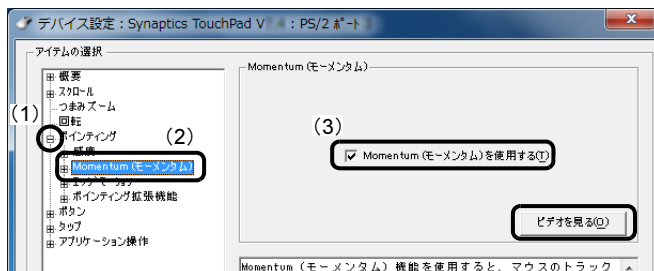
デバイス設定 : Synaptics TouchPad V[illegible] : PS/2 ポート

x

アイテムの選択

概要
スクロール
つまみズーム
回転
(1)
ポインティング
(2)
感度
Momentum (モーメンタム)
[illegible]
ポインティング拡張機能
ボタン
タップ
アプリケーション操作

Momentum (モーメンタム)

(3)

Momentum (モーメンタム)を使用する(T)

ビデオを見る(O)

Momentum (モーメンタム) 機能を使用すると、マウスのトラック